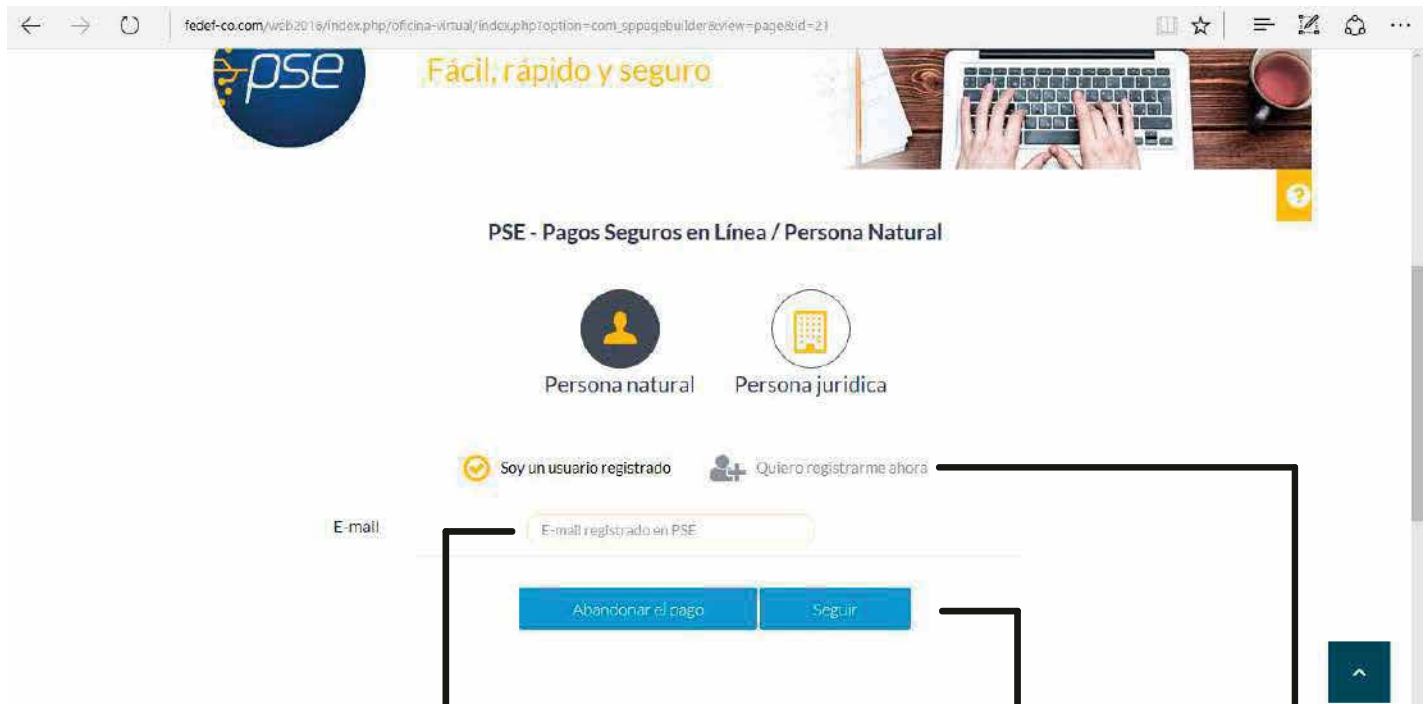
fedef-co.com/web2016/index.php/oficina-virtual/index.php?option=com_sppagebuilder&view=page&id=21

pse

Fácil, rápido y seguro

PSE - Pagos Seguros en Línea / Persona Natural

Persona natural

Persona juridica

Soy un usuario registrado

Quiero registrarme ahora

E-mail

E-mail registrado en PSE

Abandonar el pago

Seguir